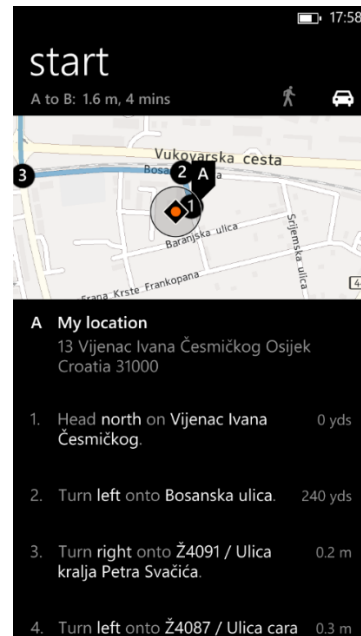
17:58

start

A to B: 1.6 m, 4 mins

Vukovarska cesta
Bosa
3
2
A
1
Baranjska ulica
Srijemska ulica
Frana Krste Frankopana
4

A My location
13 Vijenac Ivana Česmičkog Osijek Croatia 31000

1. Head north on Vijenac Ivana Česmičkog. 0 yds

2. Turn left onto Bosanska ulica. 240 yds

3. Turn right onto Ž4091 / Ulica kralja Petra Svačića. 0.2 m

4. Turn left onto Ž4087 / Ulica cara 0.3 m